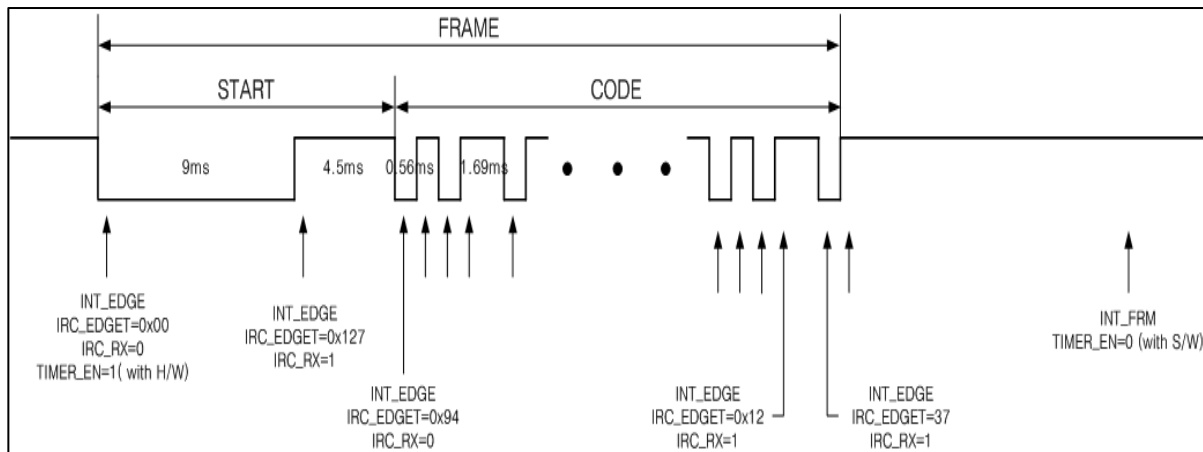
FRAME

START

CODE

9ms

4.5ms

0.56ms

1.69ms

INT_EDGE
IRC_EDGET=0x00
IRC_RX=0
TIMER_EN=1( with H/W)

INT_EDGE
IRC_EDGET=0x127
IRC_RX=1

INT_EDGE
IRC_EDGET=0x94
IRC_RX=0

INT_EDGE
IRC_EDGET=0x12
IRC_RX=1

INT_EDGE
IRC_EDGET=37
IRC_RX=1

INT_FRM
TIMER_EN=0 (with S/W)